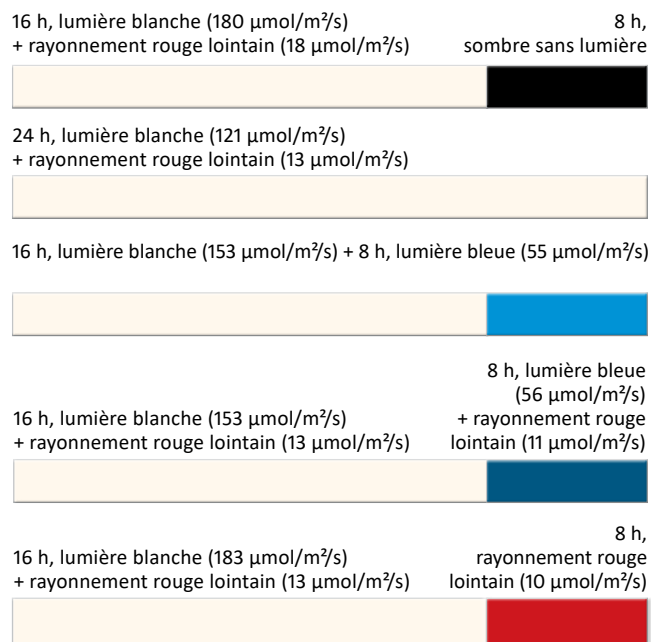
16 h, lumière blanche (180 µmol/m²/s) + rayonnement rouge lointain (18 µmol/m²/s)

8 h, sombre sans lumière

24 h, lumière blanche (121 µmol/m²/s) + rayonnement rouge lointain (13 µmol/m²/s)

16 h, lumière blanche (153 µmol/m²/s) + 8 h, lumière bleue (55 µmol/m²/s)

16 h, lumière blanche (153 µmol/m²/s) + rayonnement rouge lointain (13 µmol/m²/s)

8 h, lumière bleue (56 µmol/m²/s) + rayonnement rouge lointain (11 µmol/m²/s)

16 h, lumière blanche (183 µmol/m²/s) + rayonnement rouge lointain (13 µmol/m²/s)

8 h, rayonnement rouge lointain (10 µmol/m²/s)